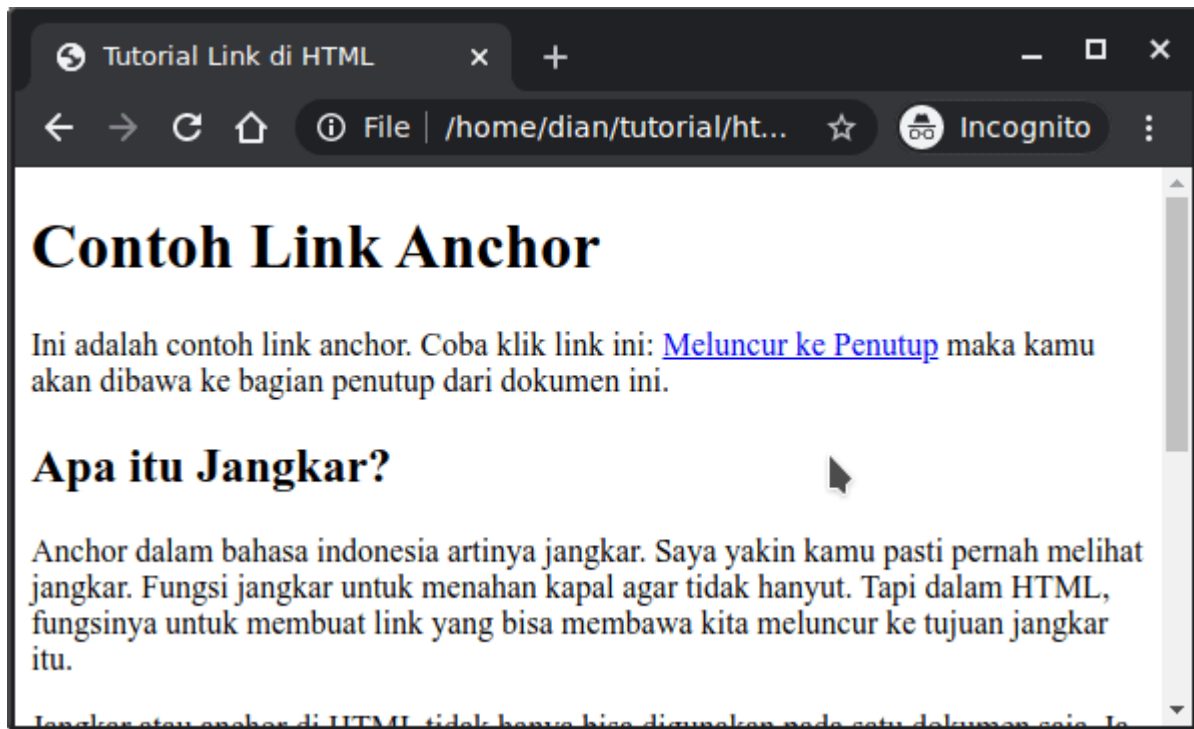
Tutorial Link di HTML ×

File | /home/dian/tutorial/ht...

Incognito

# Contoh Link Anchor

Ini adalah contoh link anchor. Coba klik link ini: Meluncur ke Penutup maka kamu akan dibawa ke bagian penutup dari dokumen ini.

## Apa itu Jangkar?

Anchor dalam bahasa indonesia artinya jangkar. Saya yakin kamu pasti pernah melihat jangkar. Fungsi jangkar untuk menahan kapal agar tidak hanyut. Tapi dalam HTML, fungsinya untuk membuat link yang bisa membawa kita meluncur ke tujuan jangkar itu.

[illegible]